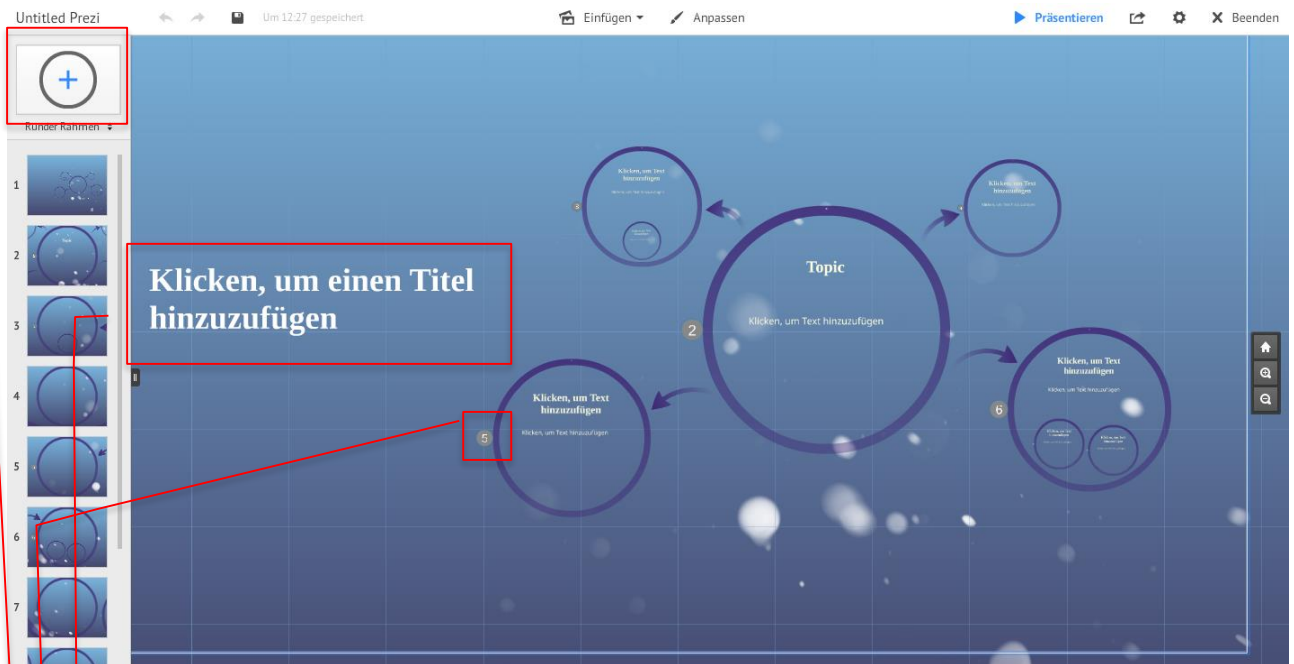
Untitled Prezi

Um 12:27 gespeichert

Einfügen

Anpassen

Präsentieren

Beenden

Runder Rahmen

1

2

3

4

5

6

7

Klicken, um einen Titel hinzuzufügen

Klicken, um Text hinzuzufügen

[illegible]

Klicken, um Text hinzuzufügen

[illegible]

Topic

Klicken, um Text hinzuzufügen

2

Klicken, um Text hinzuzufügen

Klicken, um Text hinzuzufügen

5

Klicken, um Text hinzuzufügen

Klicken, um Text hinzuzufügen

6